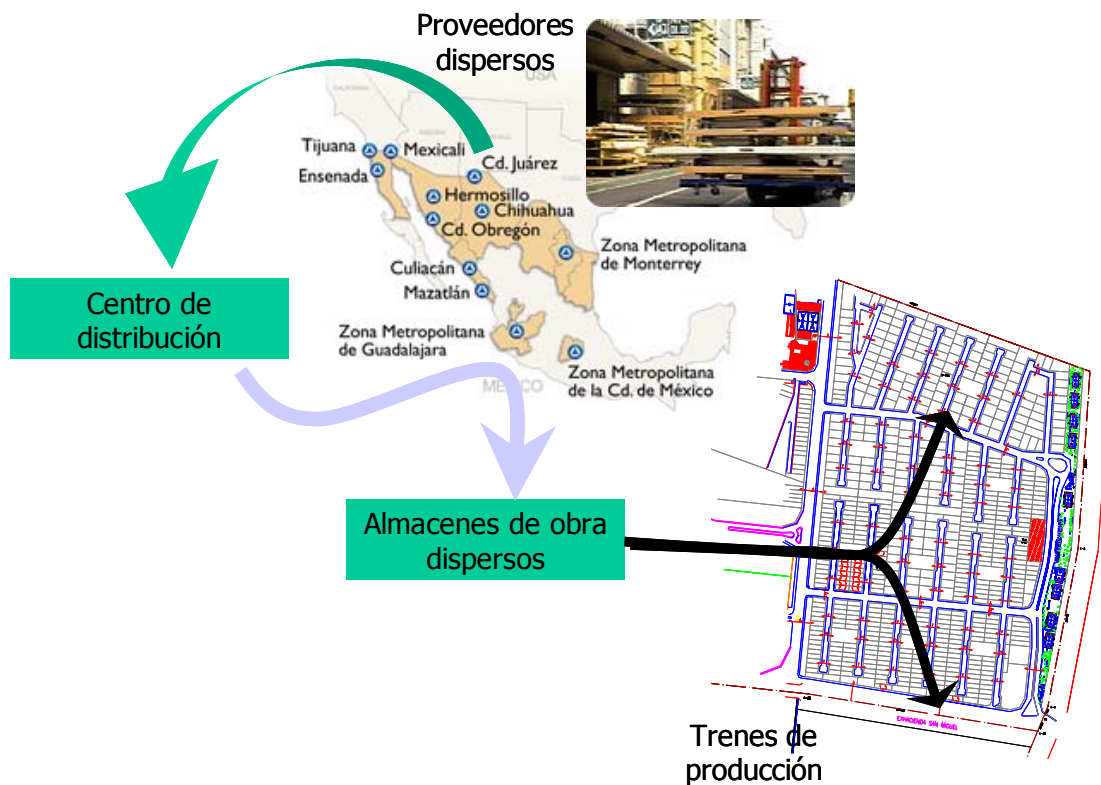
Proveedores dispersos

USA

Tijuana
Mexicali
Ensenada
Cd. Juárez
Hermosillo
Chihuahua
Cd. Obregón
Zona Metropolitana de Monterrey
Culiacán
Mazatlán
Zona Metropolitana de Guadalajara
MEXICO
Zona Metropolitana de la Cd. de México

Centro de distribución

Almacenes de obra dispersos

EXHACIENDA SAN MIGUEL

Trenes de producción